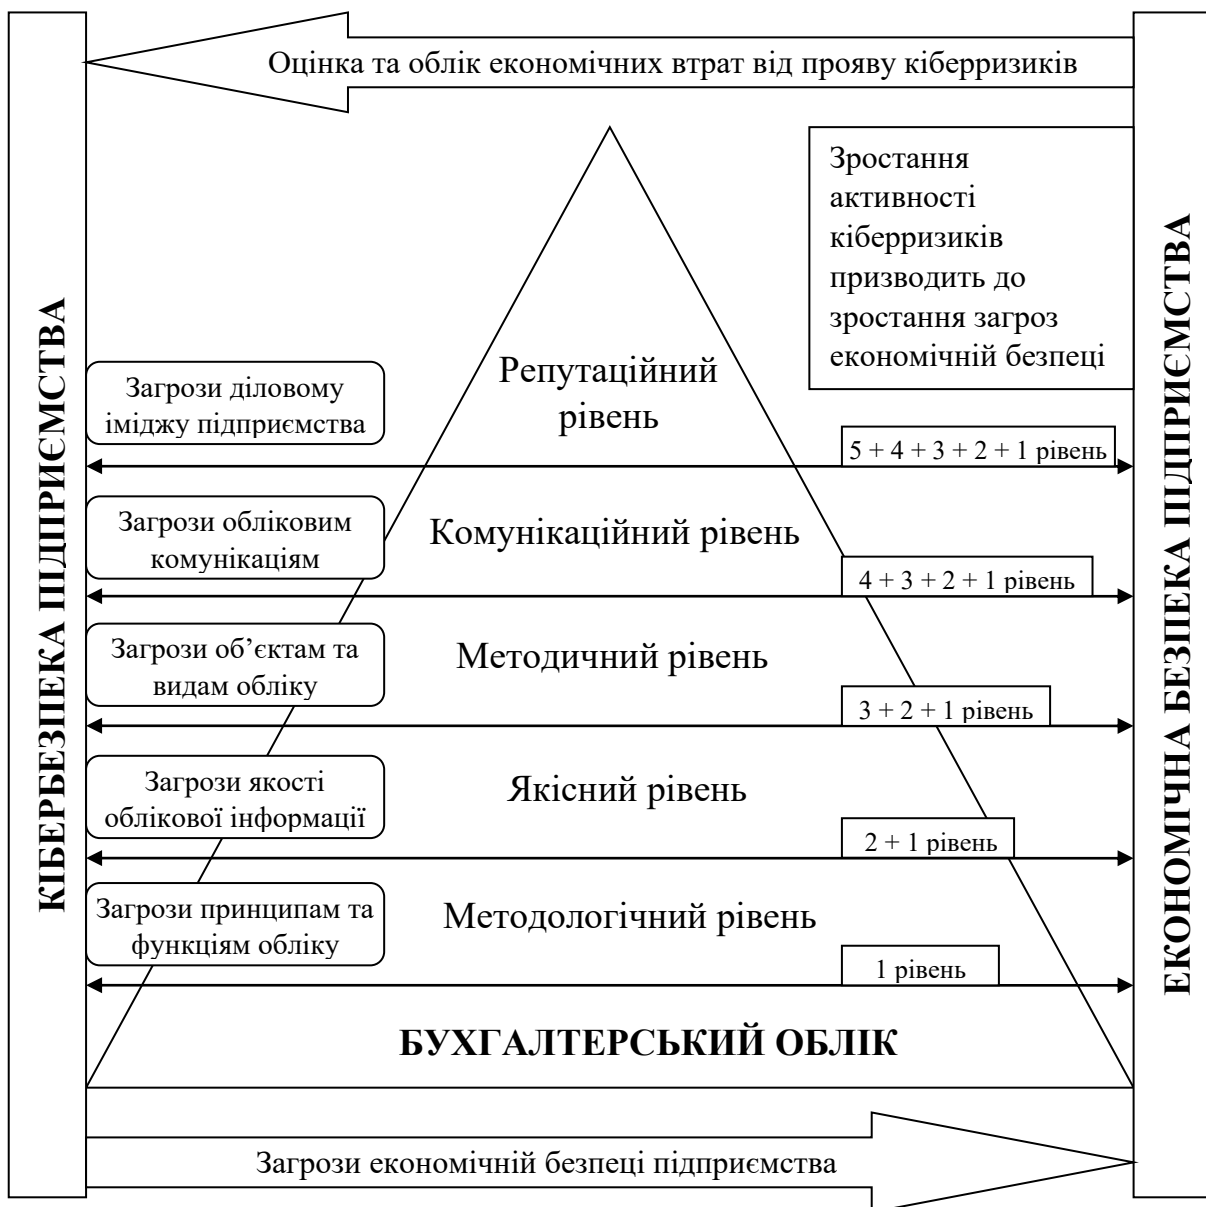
Оцінка та облік економічних втрат від прояву кіберризиків

КІБЕРБЕЗПЕКА ПІДПРИЄМСТВА

Зростання активності кіберризиків призводить до зростання загроз економічній безпеці

ЕКОНОМІЧНА БЕЗПЕКА ПІДПРИЄМСТВА

Загрози діловому іміджу підприємства

Репутаційний рівень

5 + 4 + 3 + 2 + 1 рівень

Загрози обліковим комунікаціям

Комунікаційний рівень

4 + 3 + 2 + 1 рівень

Загрози об'єктам та видам обліку

Методичний рівень

3 + 2 + 1 рівень

Загрози якості облікової інформації

Якісний рівень

2 + 1 рівень

Загрози принципам та функціям обліку

Методологічний рівень

1 рівень

БУХГАЛТЕРСЬКИЙ ОБЛІК

Загрози економічній безпеці підприємства